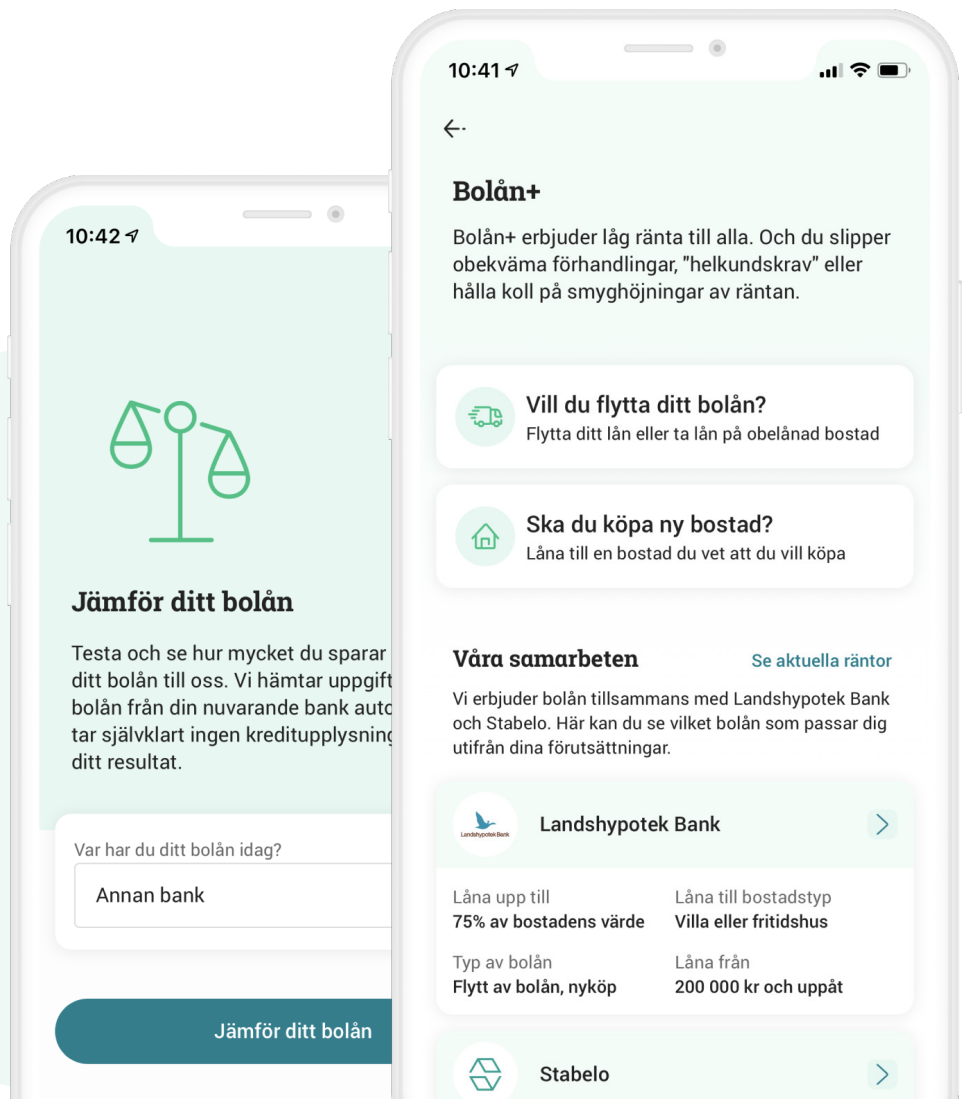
10:42

Jämför ditt bolån

Testa och se hur mycket du sparar ditt bolån till oss. Vi hämtar uppgift bolån från din nuvarande bank auto tar självklart ingen kreditupplysning ditt resultat.

Var har du ditt bolån idag?

Annan bank

Jämför ditt bolån

10:41

Bolån+

Bolån+ erbjuder låg ränta till alla. Och du slipper obekväma förhandlingar, "helkundskrav" eller hålla koll på smyghöjningar av räntan.

Vill du flytta ditt bolån?
Flytta ditt lån eller ta lån på obelånad bostad

Ska du köpa ny bostad?
Låna till en bostad du vet att du vill köpa

Våra samarbeten

Se aktuella räntor

Vi erbjuder bolån tillsammans med Landshypotek Bank och Stabelo. Här kan du se vilket bolån som passar dig utifrån dina förutsättningar.

Landshypotek Bank

Landshypotek Bank

Låna upp till
75% av bostadens värde

Låna till bostadstyp
Villa eller fritidshus

Typ av bolån
Flytt av bolån, nyköp

Låna från
200 000 kr och uppåt

Stabelo